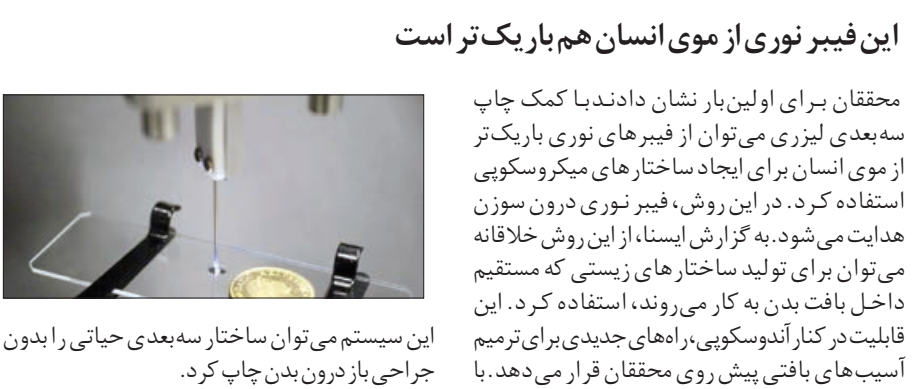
این فیبر نوری از موی انسان هم باریک‌تر است

محققان برای اولین‌بار نشان دادند با کمک چاپ سه‌بعدی لیزری می‌توان از فیبرهای نوری باریک‌تر از موی انسان برای ایجاد ساختارهای میکروسکوپی استفاده کرد. در این روش، فیبر نوری درون سوزن هدایت می‌شود. به گزارش ایسنا، از این روش خلاقانه می‌توان برای تولید ساختارهای زیستی که مستقیم داخل بافت بدن به کار می‌روند، استفاده کرد. این قابلیت در کنار آندوسکوپی، راه‌های جدیدی برای ترمیم آسیب‌های بافتی پیش روی محققان قرار می‌دهد. با

این سیستم می‌توان ساختار سه‌بعدی حیاتی را بدون جراحی باز درون بدن چاپ کرد.